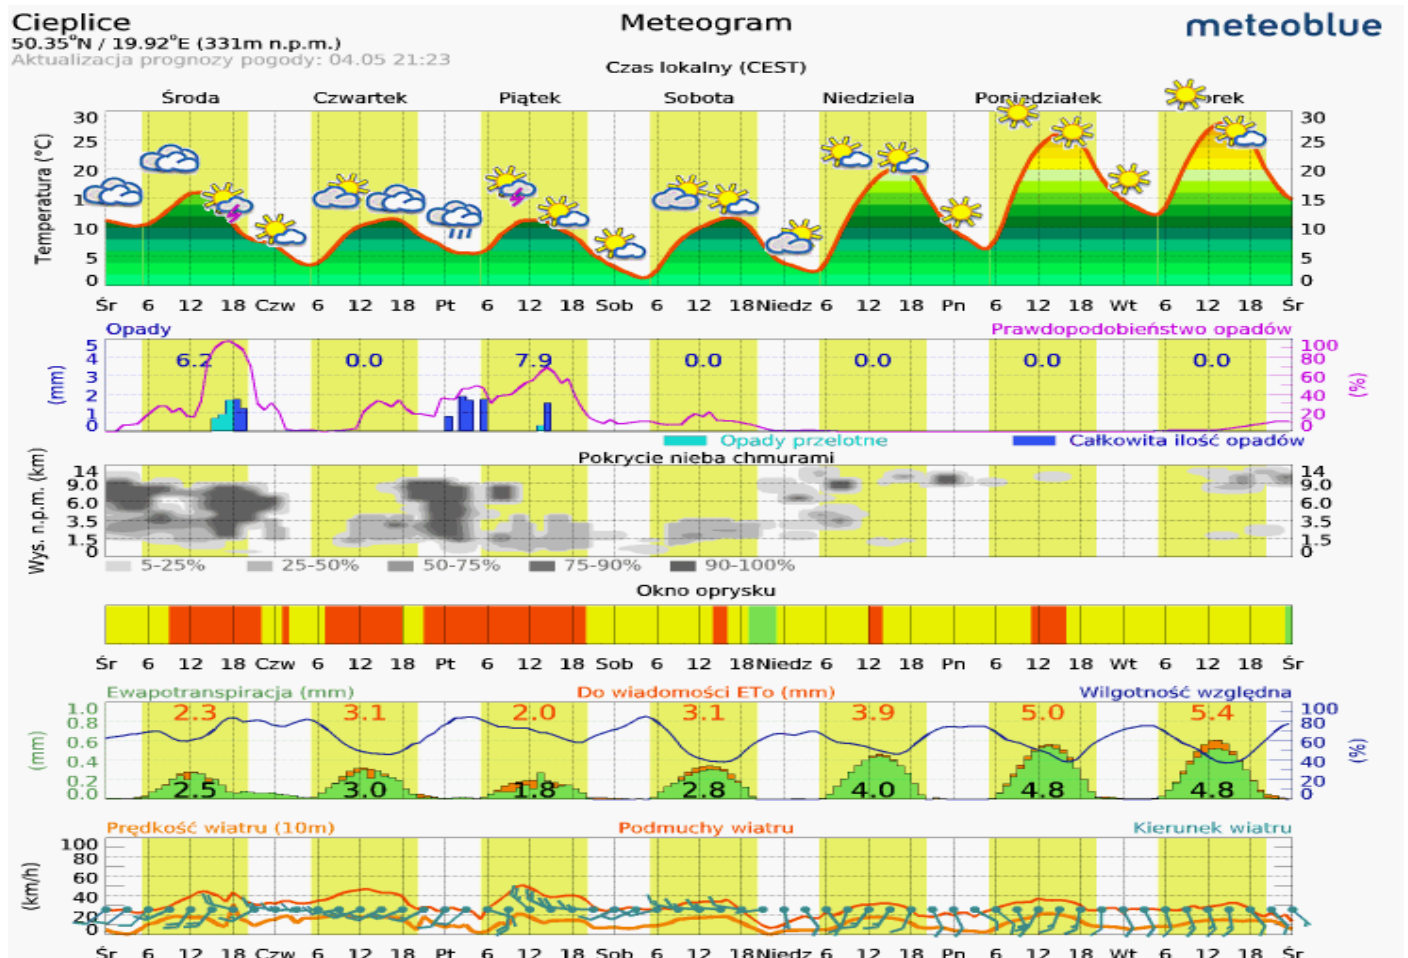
Cieplice
50.35°N / 19.92°E (331m n.p.m.)
Aktualizacja prognozy pogody: 04.05 21:23

Meteogram

meteoblue

Czas lokalny (CEST)

Środa Czwartek Piątek Sobota Niedziela Poniedziałek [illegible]rek

Temperatura (°C)
30 25 20 15 10 5 0
30 25 20 15 10 5 0

Śr 6 12 18 Czw 6 12 18 Pt 6 12 18 Sob 6 12 18 Niedz 6 12 18 Pn 6 12 18 Wt 6 12 18 Śr

Opady
Prawdopodobieństwo opadów
(mm) 5 4 3 2 1 0
6.2 0.0 7.9 0.0 0.0 0.0 0.0
100 80 60 40 20 0 (%)
Opady przelotne Całkowita ilość opadów

Pokrycie nieba chmurami
Wys. n.p.m. (km) 14 9.0 6.0 3.5 1.5 0
14 9.0 6.0 3.5 1.5 0
5-25% 25-50% 50-75% 75-90% 90-100%

Okno oprysku

Śr 6 12 18 Czw 6 12 18 Pt 6 12 18 Sob 6 12 18 Niedz 6 12 18 Pn 6 12 18 Wt 6 12 18 Śr

Ewapotranspiracja (mm) Do wiadomości ETo (mm) Wilgotność względna
(mm) 1.0 0.8 0.6 0.4 0.2 0.0
2.3 3.1 2.0 3.1 3.9 5.0 5.4
2.5 3.0 1.8 2.8 4.0 4.8 4.8
100 80 60 40 20 0 (%)

Prędkość wiatru (10m) Podmuchy wiatru Kierunek wiatru
(km/h) 100 80 60 40 20 0

Śr 6 12 18 Czw 6 12 18 Pt 6 12 18 Sob 6 12 18 Niedz 6 12 18 Pn 6 12 18 Wt 6 12 18 Śr